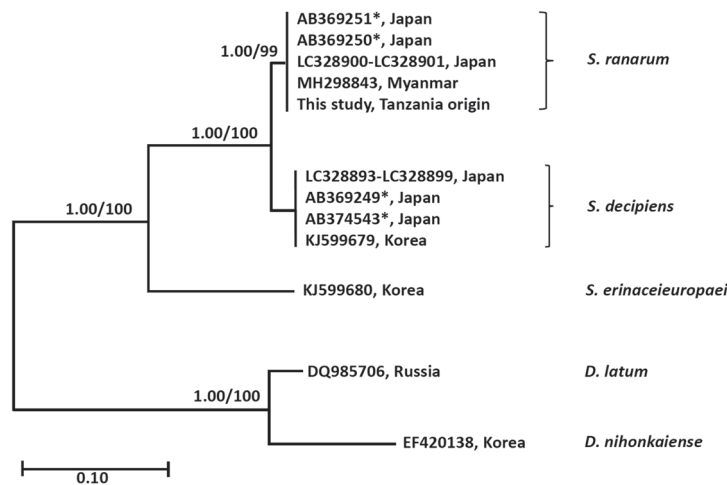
AB369251*, Japan
AB369250*, Japan
LC328900-LC328901, Japan
MH298843, Myanmar
This study, Tanzania origin

S. ranarum

1.00/99

1.00/100

LC328893-LC328899, Japan
AB369249*, Japan
AB374543*, Japan
KJ599679, Korea

S. decipiens

1.00/100

KJ599680, Korea

S. erinaceieuropaei

DQ985706, Russia

D. latum

1.00/100

EF420138, Korea

D. nihonkaiense

0.10